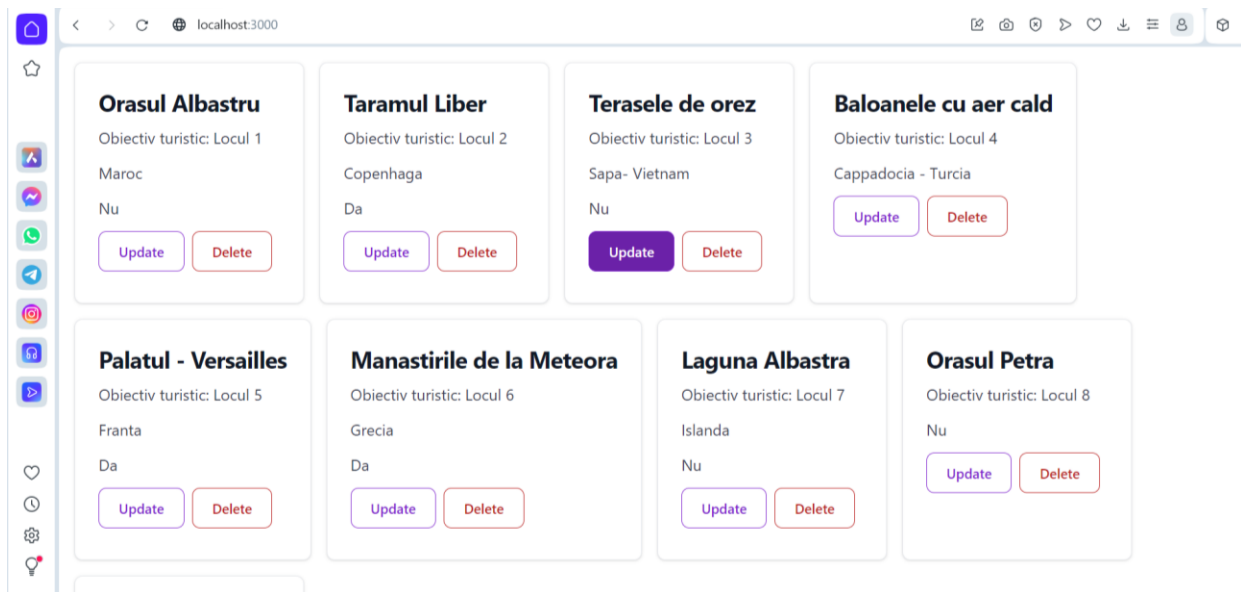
localhost:3000

Orasul Albastru
Obiectiv turistic: Locul 1
Maroc
Nu
Update Delete

Taramul Liber
Obiectiv turistic: Locul 2
Copenhaga
Da
Update Delete

Terasele de orez
Obiectiv turistic: Locul 3
Sapa- Vietnam
Nu
Update Delete

Baloanele cu aer cald
Obiectiv turistic: Locul 4
Cappadocia - Turcia
Update Delete

Palatul - Versailles
Obiectiv turistic: Locul 5
Franta
Da
Update Delete

Manastirile de la Meteora
Obiectiv turistic: Locul 6
Grecia
Da
Update Delete

Laguna Albastra
Obiectiv turistic: Locul 7
Islanda
Nu
Update Delete

Orasul Petra
Obiectiv turistic: Locul 8
Nu
Update Delete